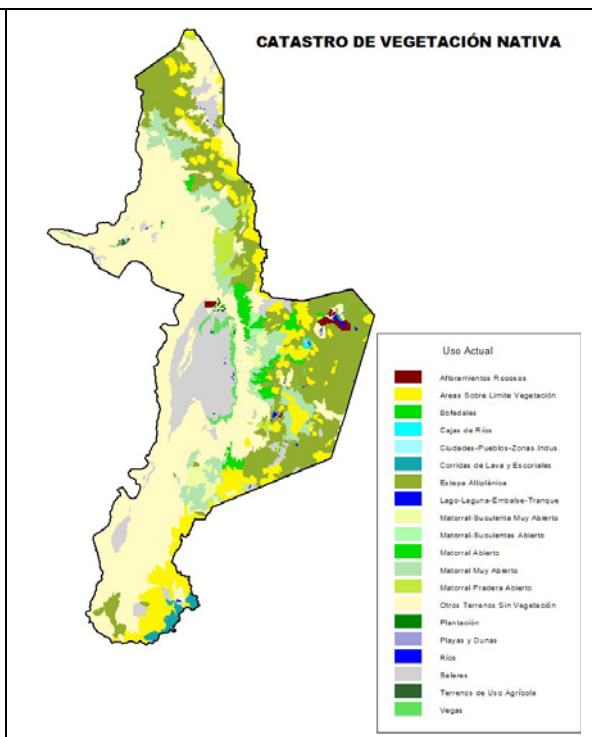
CATASTRO DE VEGETACIÓN NATIVA

Uso Actual

Afloramientos Rocosos
Areas Sobre Limite Vegetación
Bofedales
Cajas de Ríos
Ciudades-Pueblos-Zonas Indus.
Corridas de Lava y Escoriales
Estepa Altiplánica
Lago-Laguna-Embalse-Tranque
Matorral-Suculenta Muy Abierto
Matorral-Suculentas Abierto
Matorral Abierto
Matorral Muy Abierto
Matorral Pradera Abierto
Otros Terrenos Sin Vegetación
Plantación
Playas y Dunas
Ríos
Salares
Terrenos de Uso Agrícola
Vegas